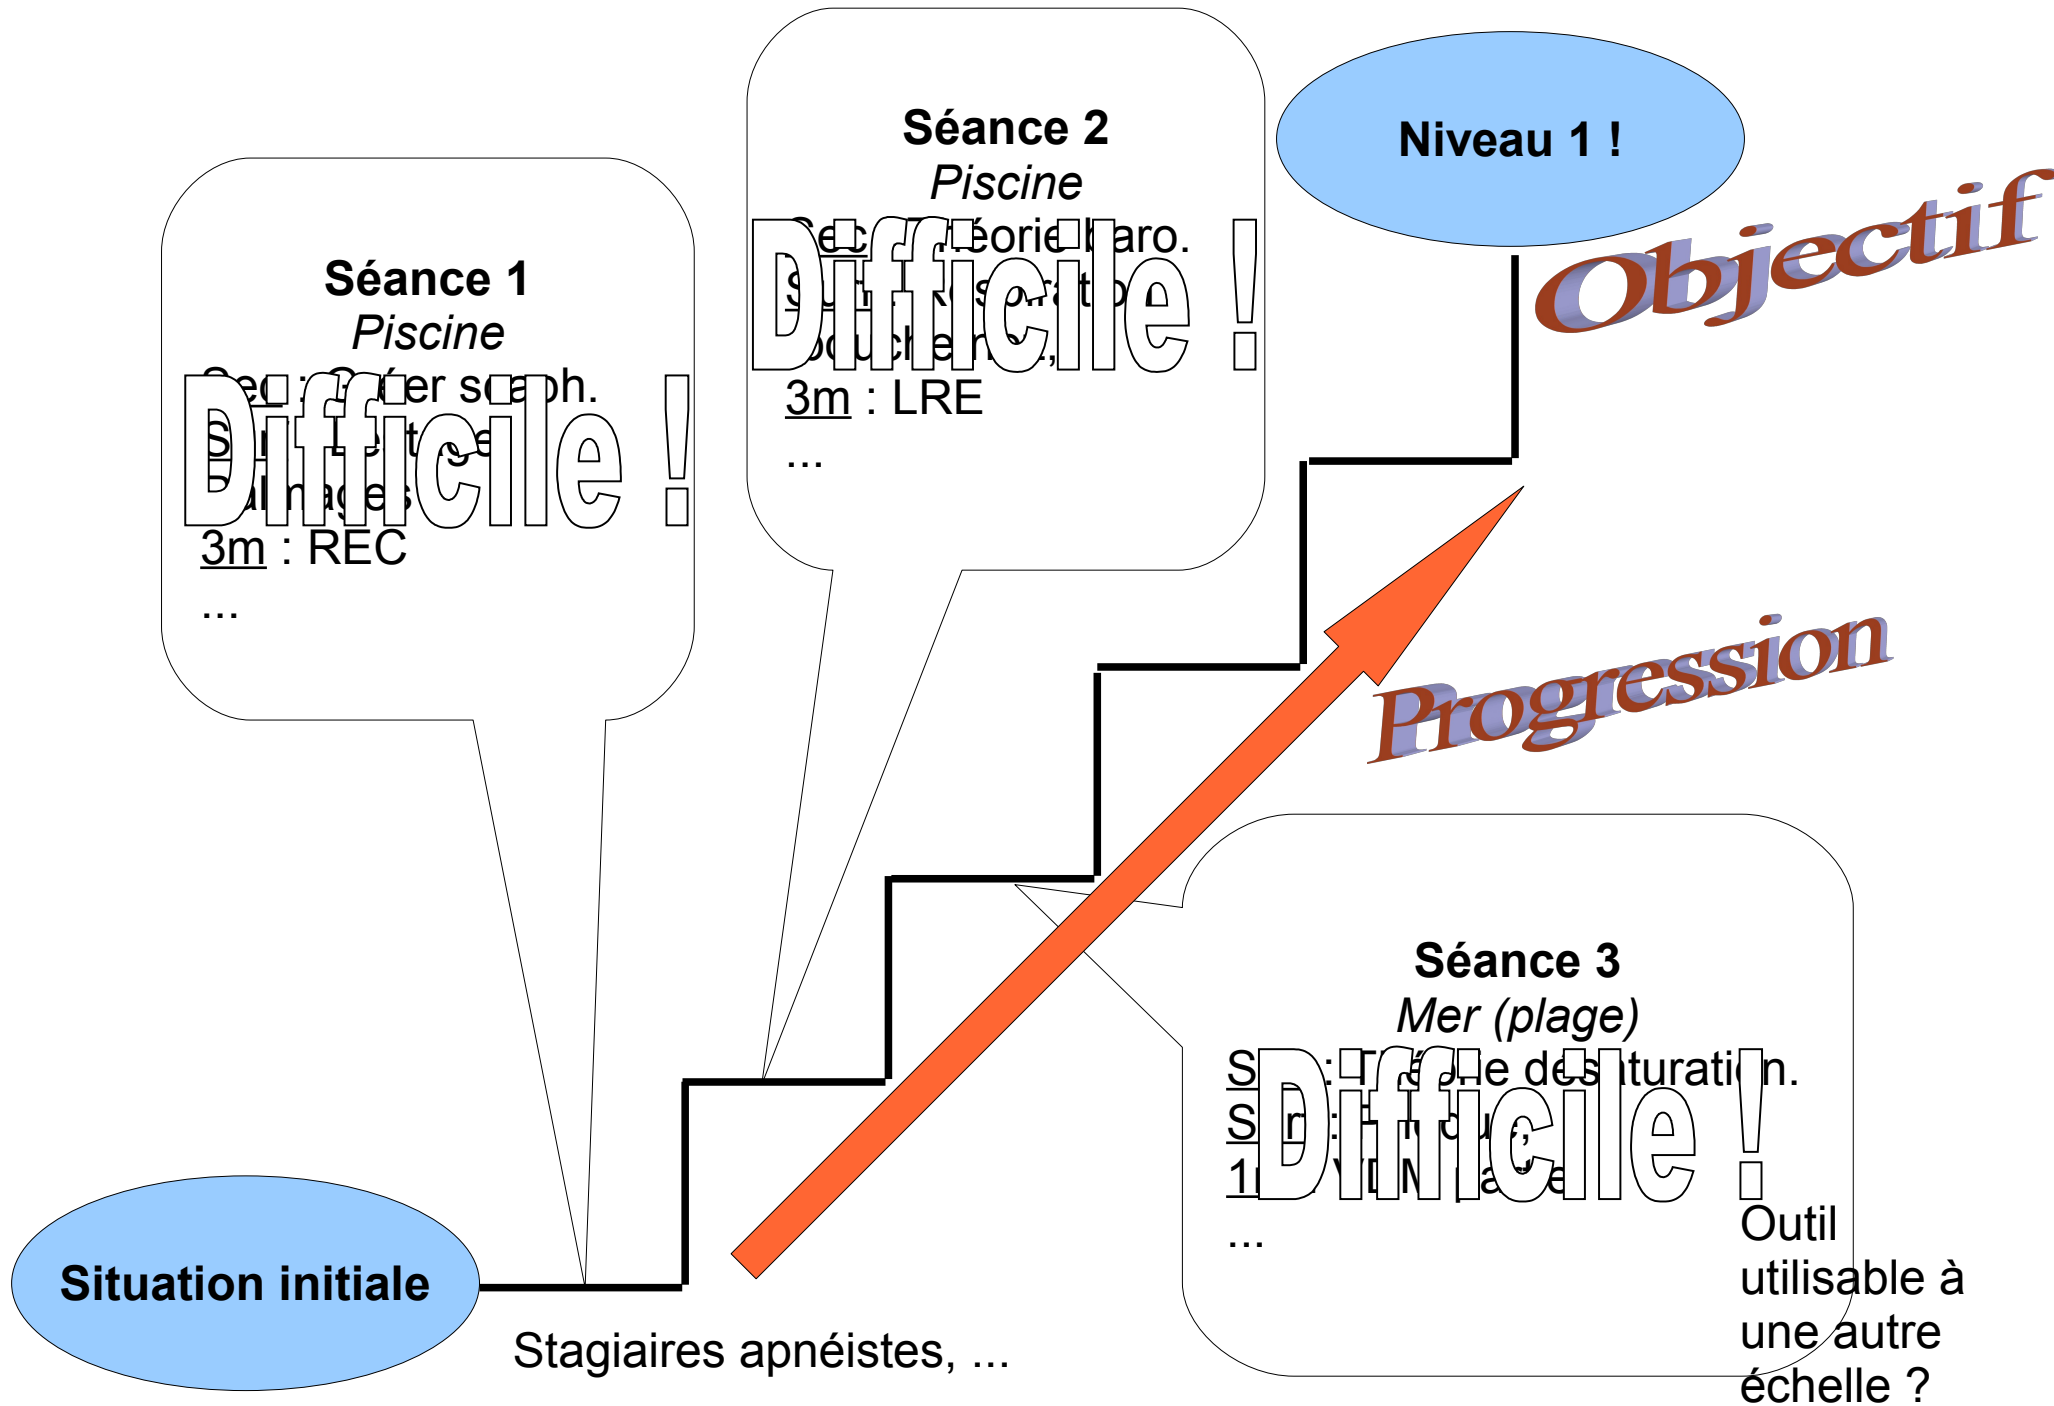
Séance 2
Piscine
Sec : Théorie baro.
S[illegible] : R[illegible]
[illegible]bouche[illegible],
3m : LRE
...

Difficile !

Niveau 1 !

Objectif

Séance 1
Piscine
Sec : Gréer scaph.
S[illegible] : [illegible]
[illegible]
3m : REC
...

Difficile !

Progression

Séance 3
Mer (plage)
S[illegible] : Théorie des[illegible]turation.
S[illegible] : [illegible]
1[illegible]
...

Difficile !

Outil utilisable à une autre échelle ?

Situation initiale

Stagiaires apnéistes, ...